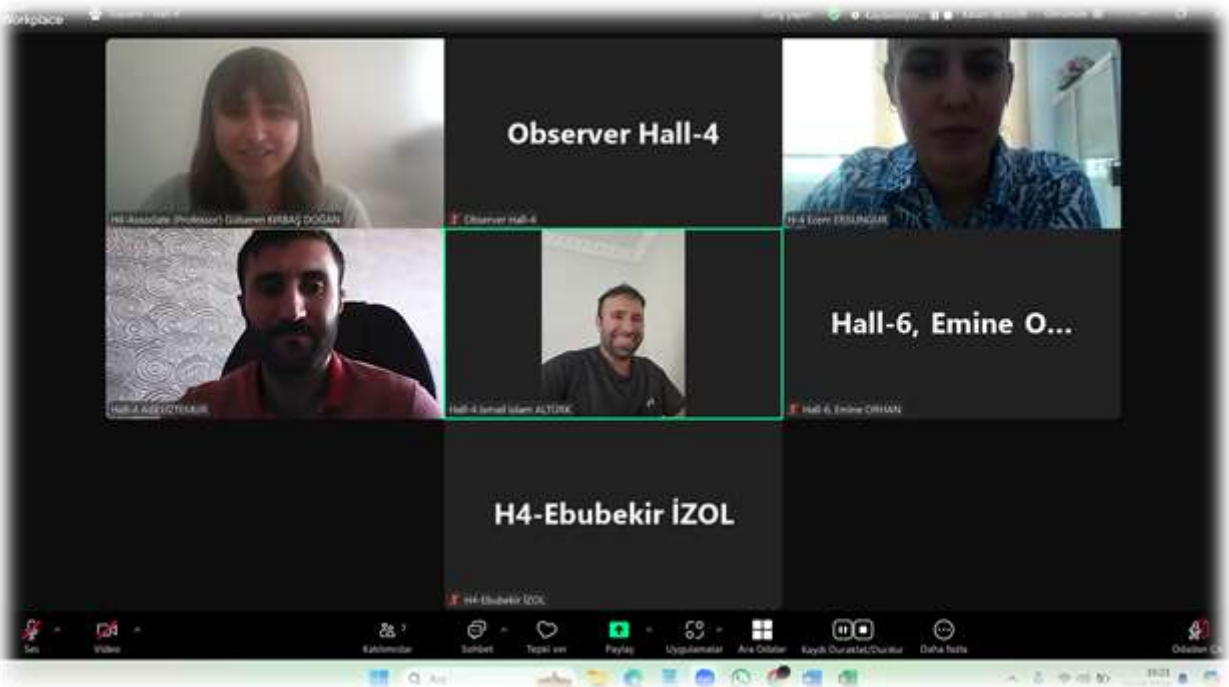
Workplace

Observer Hall-4

H4-Associate (Professor) Gülseren KIRBAŞ DOĞAN

Observer Hall-4

H-4 Ecem ERSUNGUR

Hall-6, Emine O...

Hall-4 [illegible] ÖZTEMUR

Hall-4 İsmail İslam ALTÜRK

Hall-6, Emine ORHAN

H4-Ebubekir İZOL

H4-Ebubekir İZOL

Ses

Video

Katılımcılar

Sohbet

Tepki ver

Paylaş

Uygulamalar

Ara Odalar

Kaydı Duraklat/Durdur

Daha fazla

Odadan Çık

Ara